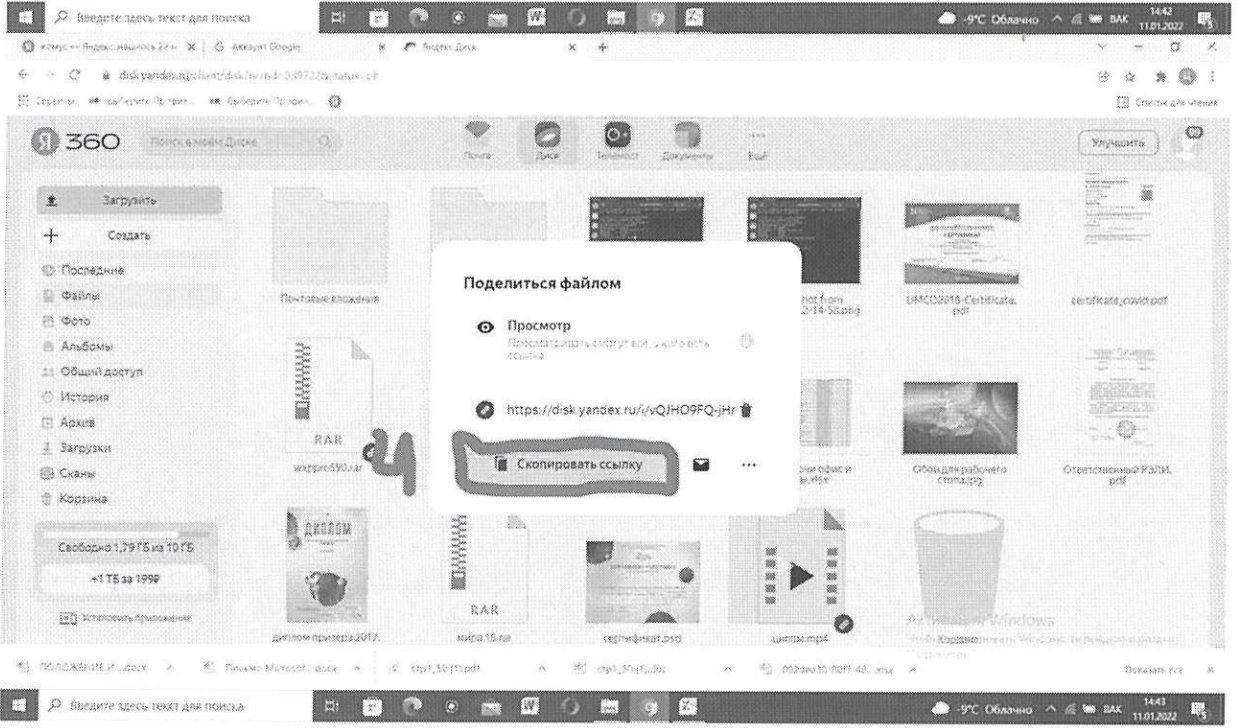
Введите здесь текст для поиска

-9°C Облачно ENG 14:42 11.01.2022

конкурс — Яндекс нашлось 22 н | G Аккаунт Google | Яндекс.Диск

disk.yandex.ru/client/disk?idApp=client&dialog=slider&idDialog=%2Fdisk%2F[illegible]

Сервисы | Выберите Профи... | Выберите Профи...

Список для чтения

Я 360 Поиск в моём Диске

Почта Диск Телемост Документы Ещё

Улучшить

Загрузить
Создать
Последние
Файлы
Фото
Альбомы
Общий доступ
История
Архив
Загрузки
Сканы
Корзина

Свободно 1,79 ГБ из 10 ГБ
+1 ТБ за 199₽
Установить приложение

Почтовые вложения
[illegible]hot from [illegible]2-14-58.png
UMCO2018-Certificate.pdf
certificate_covid.pdf
RAR
wxzpro590.rar
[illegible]ски офис и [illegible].xlsx
Обои для рабочего стола.jpg
Ответственный РАПИ.pdf
ДИПЛОМ
диплом призера 2017.
RAR
мира 16.rar
сертификат.psd
цинпм.mp4
Корзина

Поделиться файлом

Просмотр
Просматривать смогут все, у кого есть ссылка

https://disk.yandex.ru/i/vQJHO9FQ-jHr

4

Скопировать ссылку

...

Активация Windows
Чтобы активировать Windows, перейдите в раздел "Параметры".

ПОЛОЖЕНИЕ И....docx | Письмо Microsoft ....docx | стр1_50 (1).pdf | стр1_50 (1).doc | 002dea30-80f7-4d...xlsx

Показать все

Введите здесь текст для поиска

-9°C Облачно ENG 14:43 11.01.2022